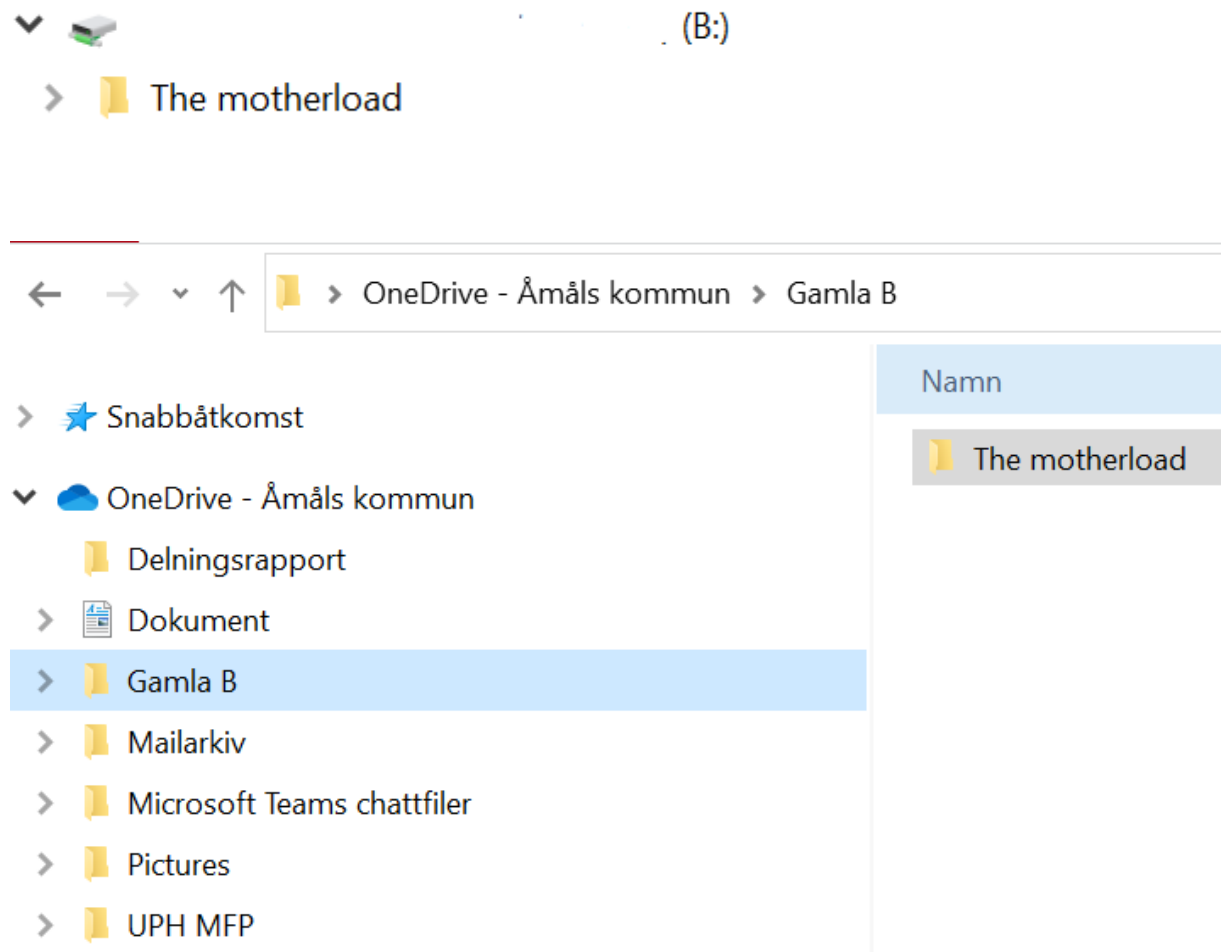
(B:)

The motherload

OneDrive - Åmåls kommun > Gamla B

Snabbåtkomst

OneDrive - Åmåls kommun

Delningsrapport

Dokument

Gamla B

Mailarkiv

Microsoft Teams chattfiler

Pictures

UPH MFP

Namn

The motherload